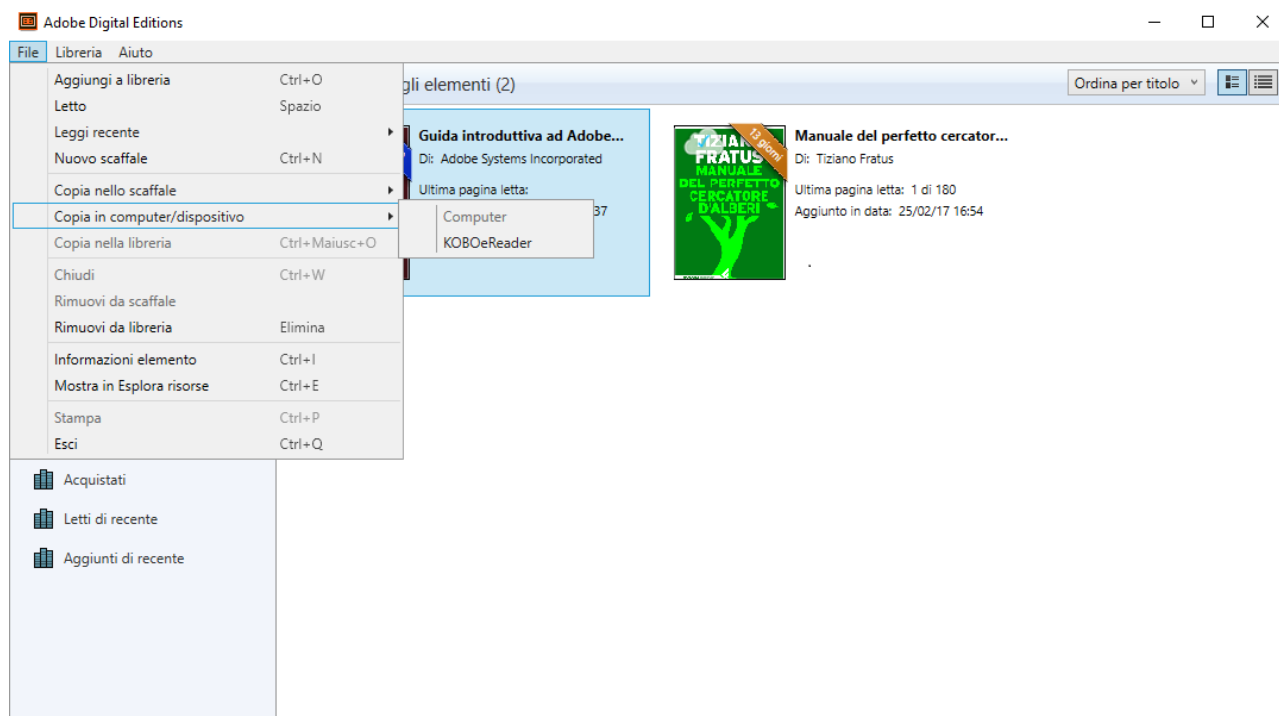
Adobe Digital Editions

File Libreria Aiuto

Aggiungi a libreria Ctrl+O
Letto Spazio
Leggi recente
Nuovo scaffale Ctrl+N
Copia nello scaffale
Copia in computer/dispositivo
Copia nella libreria Ctrl+Maiusc+O
Chiudi Ctrl+W
Rimuovi da scaffale
Rimuovi da libreria Elimina
Informazioni elemento Ctrl+I
Mostra in Esplora risorse Ctrl+E
Stampa Ctrl+P
Esci Ctrl+Q

Computer
KOBOeReader

gli elementi (2)

Ordina per titolo

Guida introduttiva ad Adobe...
Di: Adobe Systems Incorporated
Ultima pagina letta:
37

13 giorni
TIZIANO FRATUS MANUALE DEL PERFETTO CERCATORE D'ALBERI

Manuale del perfetto cercator...
Di: Tiziano Fratus
Ultima pagina letta: 1 di 180
Aggiunto in data: 25/02/17 16:54

Acquistati
Letti di recente
Aggiunti di recente